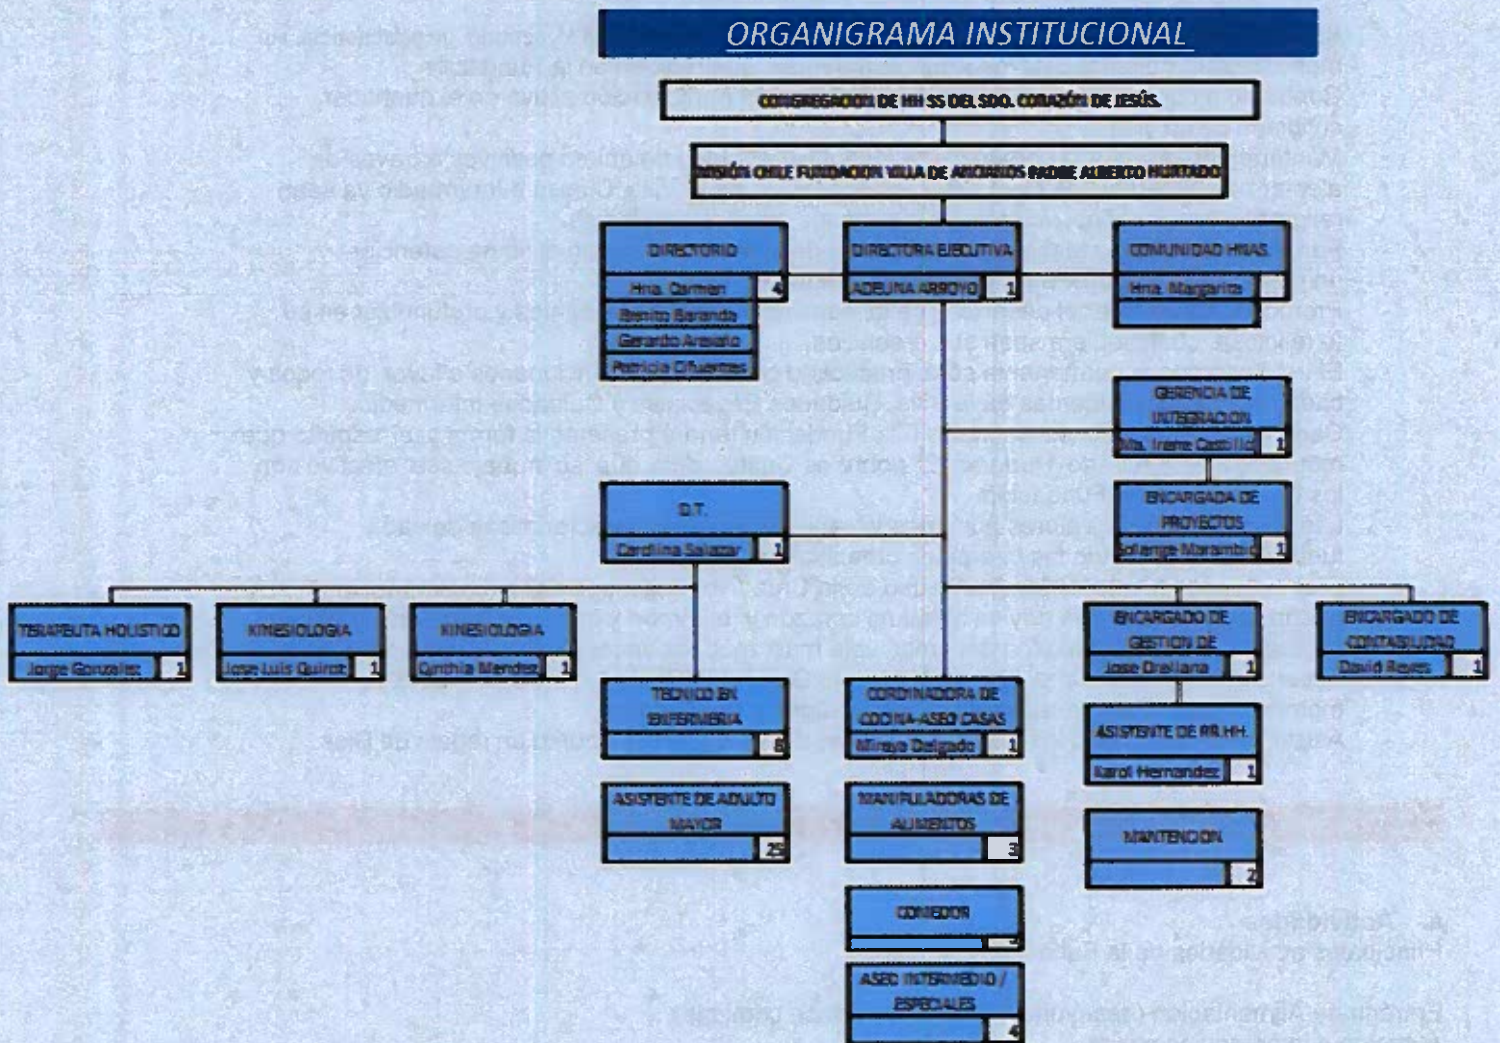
ORGANIGRAMA INSTITUCIONAL

CONGREGACION DE HH SS DEL SDO. CORAZÓN DE JESÚS.

MISIÓN CHILE FUNDACION VILLA DE ANCIANOS PADRE ALBERTO HURTADO

DIRECTORIO
Hna. Carmen 4
Benito Baranda
Gerardo Arasolo
Patricia Cifuentes

DIRECTORA EJECUTIVA
ADELINA ARROYO 1

COMUNIDAD HNAS
Hna. Margarita

GERENCIA DE INTEGRACION
Ma. Irene Castillo 1

ENCARGADA DE PROYECTOS
Solange Marambio 1

D.T.
Carolina Salazar 1

TERAPEUTA HOLISTICO
Jorge Gonzalez 1

KINESIOLOGIA
Jose Luis Quiroz 1

KINESIOLOGIA
Cinthia Mendez 1

ENCARGADO DE GESTION DE
Jose Orellana 1

ENCARGADO DE CONTABILIDAD
David Reyes 1

TECNICO EN ENFERMERIA
8

CORDINADORA DE COCINA-ASEO CASAS
Mireya Delgado 1

ASISTENTE DE RR.HH.
Karol Hernandez 1

ASISTENTE DE ADULTO MAYOR
29

MANIPULADORAS DE ALIMENTOS
3

MANTENCION
2

COMEDOR
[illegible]

ASEO INTERMEDIO / ESPECIALES
4